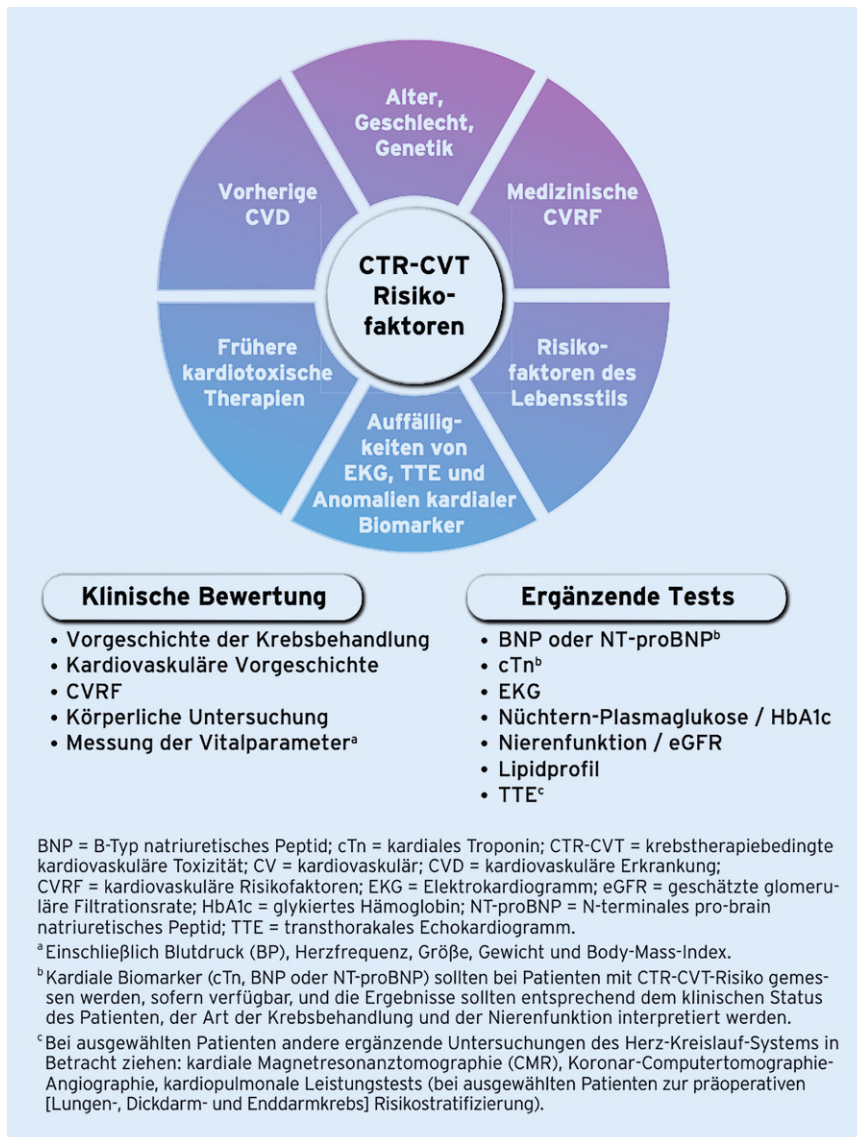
Alter, Geschlecht, Genetik

Medizinische CVRF

Risikofaktoren des Lebensstils

Auffälligkeiten von EKG, TTE und Anomalien kardialer Biomarker

Frühere kardiotoxische Therapien

Vorherige CVD

CTR-CVT Risikofaktoren

Klinische Bewertung

• Vorgeschichte der Krebsbehandlung
• Kardiovaskuläre Vorgeschichte
• CVRF
• Körperliche Untersuchung
• Messung der Vitalparameter$^a$

Ergänzende Tests

• BNP oder NT-proBNP$^b$
• cTn$^b$
• EKG
• Nüchtern-Plasmaglukose / HbA1c
• Nierenfunktion / eGFR
• Lipidprofil
• TTE$^c$

BNP = B-Typ natriuretisches Peptid; cTn = kardiales Troponin; CTR-CVT = krebstherapiebedingte kardiovaskuläre Toxizität; CV = kardiovaskulär; CVD = kardiovaskuläre Erkrankung; CVRF = kardiovaskuläre Risikofaktoren; EKG = Elektrokardiogramm; eGFR = geschätzte glomeruläre Filtrationsrate; HbA1c = glykiertes Hämoglobin; NT-proBNP = N-terminales pro-brain natriuretisches Peptid; TTE = transthorakales Echokardiogramm.

$^a$Einschließlich Blutdruck (BP), Herzfrequenz, Größe, Gewicht und Body-Mass-Index.

$^b$Kardiale Biomarker (cTn, BNP oder NT-proBNP) sollten bei Patienten mit CTR-CVT-Risiko gemessen werden, sofern verfügbar, und die Ergebnisse sollten entsprechend dem klinischen Status des Patienten, der Art der Krebsbehandlung und der Nierenfunktion interpretiert werden.

$^c$Bei ausgewählten Patienten andere ergänzende Untersuchungen des Herz-Kreislauf-Systems in Betracht ziehen: kardiale Magnetresonanztomographie (CMR), Koronar-Computertomographie-Angiographie, kardiopulmonale Leistungstests (bei ausgewählten Patienten zur präoperativen [Lungen-, Dickdarm- und Enddarmkrebs] Risikostratifizierung).